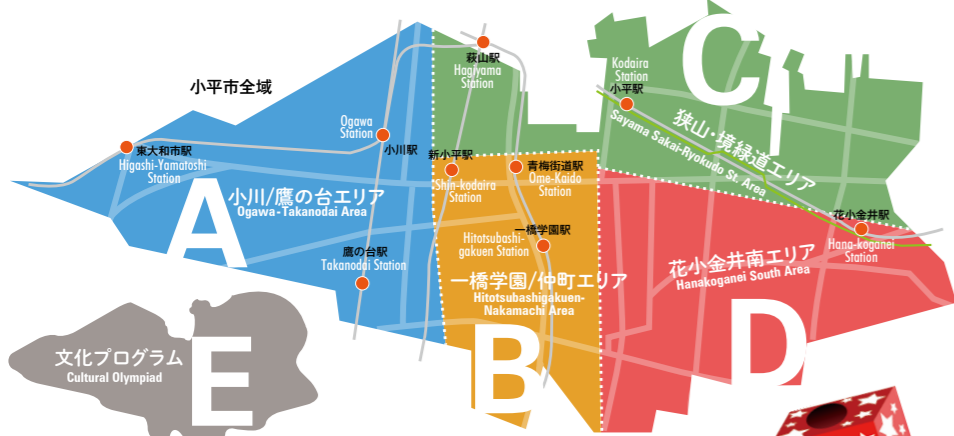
小平市全域

萩山駅
Hagiyama Station

Kodaira Station
小平駅

C

狭山・境緑道エリア
Sayama Sakai-Ryokudo St. Area

Ogawa Station
小川駅

東大和市駅
Higashi-Yamatoshi Station

新小平駅
Shin-kodaira Station

青梅街道駅
Ome-Kaido Station

A
小川/鷹の台エリア
Ogawa-Takanodai Area

一橋学園駅
Hitotsubashi-gakuen Station

花小金井駅
Hana-koganei Station

花小金井南エリア
Hanakoganei South Area

鷹の台駅
Takanodai Station

一橋学園/仲町エリア
Hitotsubashigakuen-Nakamachi Area

文化プログラム
Cultural Olympiad

E

B

D